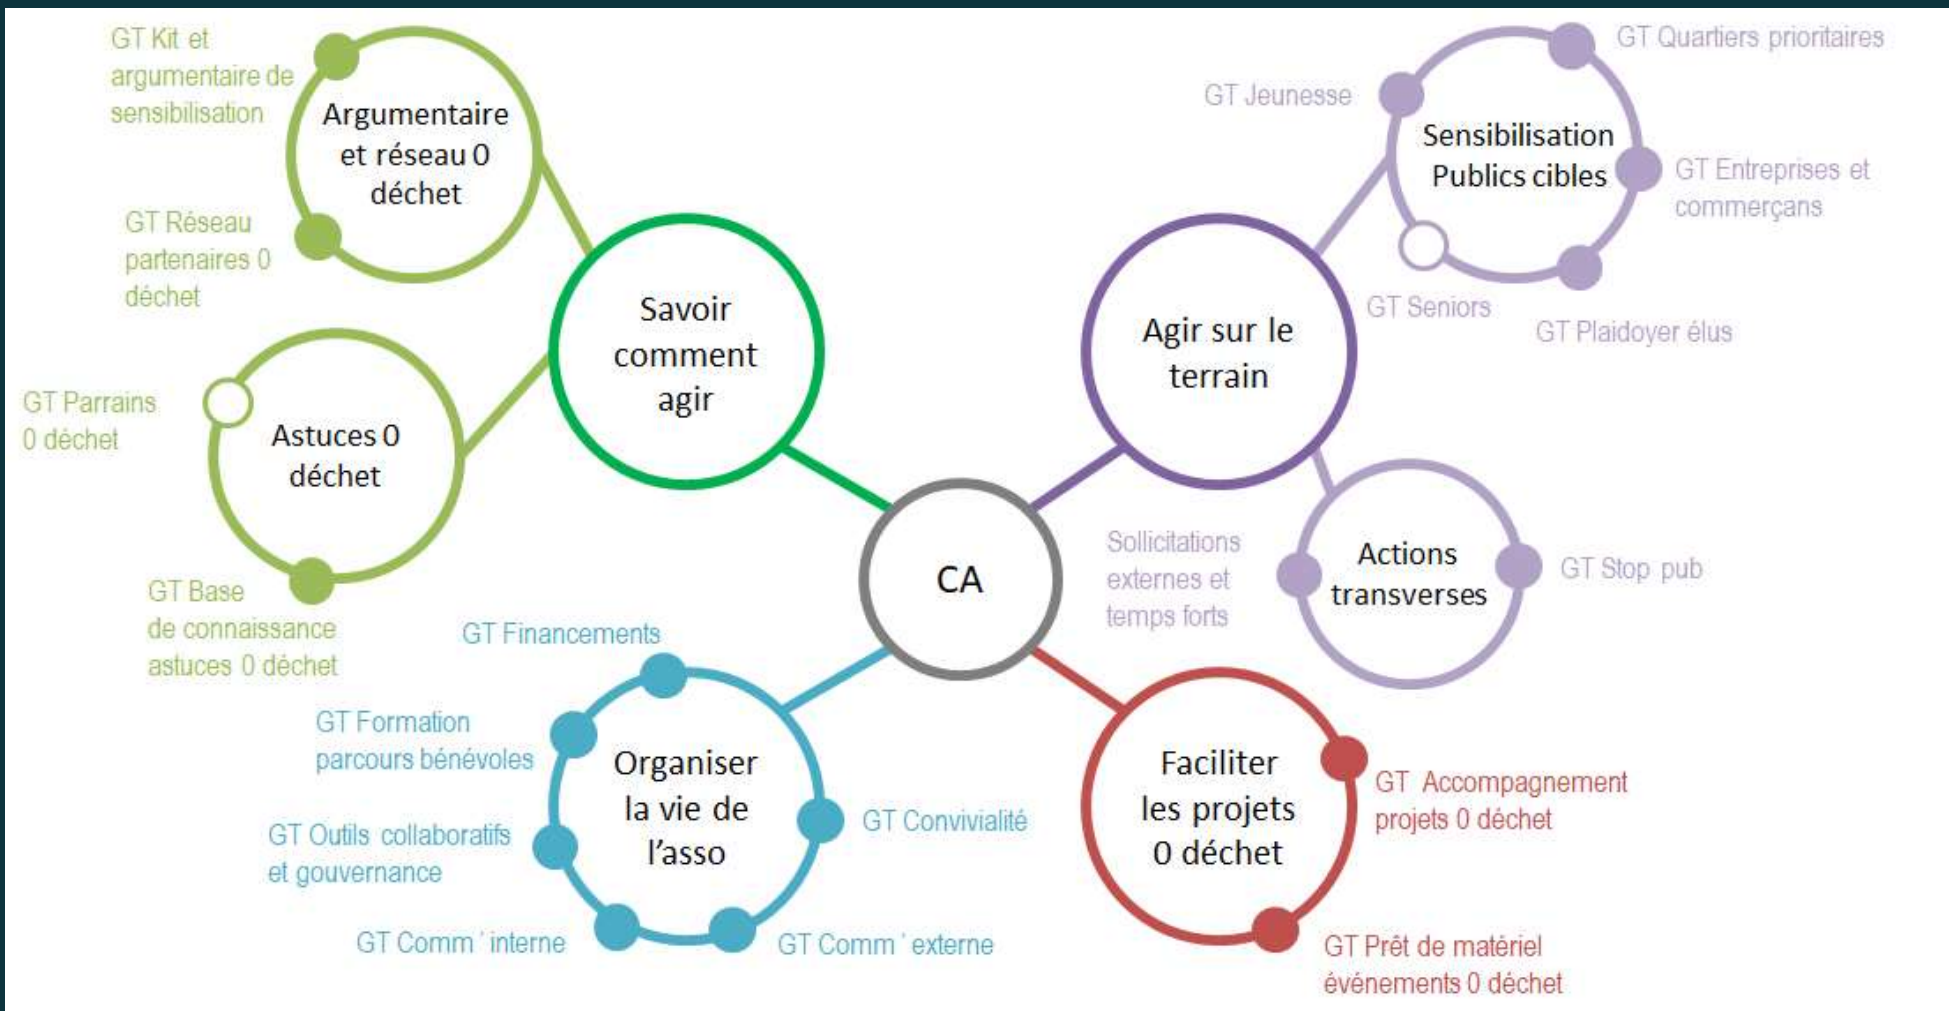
GT Kit et argumentaire de sensibilisation

Argumentaire et réseau 0 déchet

GT Réseau partenaires 0 déchet

Savoir comment agir

GT Parrains 0 déchet

Astuces 0 déchet

GT Base de connaissance astuces 0 déchet

GT Quartiers prioritaires

GT Jeunesse

Sensibilisation Publics cibles

GT Entreprises et commerçans

GT Seniors

GT Plaidoyer élus

Agir sur le terrain

CA

Sollicitations externes et temps forts

Actions transverses

GT Stop pub

GT Financements

GT Formation parcours bénévoles

Organiser la vie de l'asso

GT Convivialité

GT Outils collaboratifs et gouvernance

GT Comm ' interne

GT Comm ' externe

Faciliter les projets 0 déchet

GT Accompagnement projets 0 déchet

GT Prêt de matériel événements 0 déchet